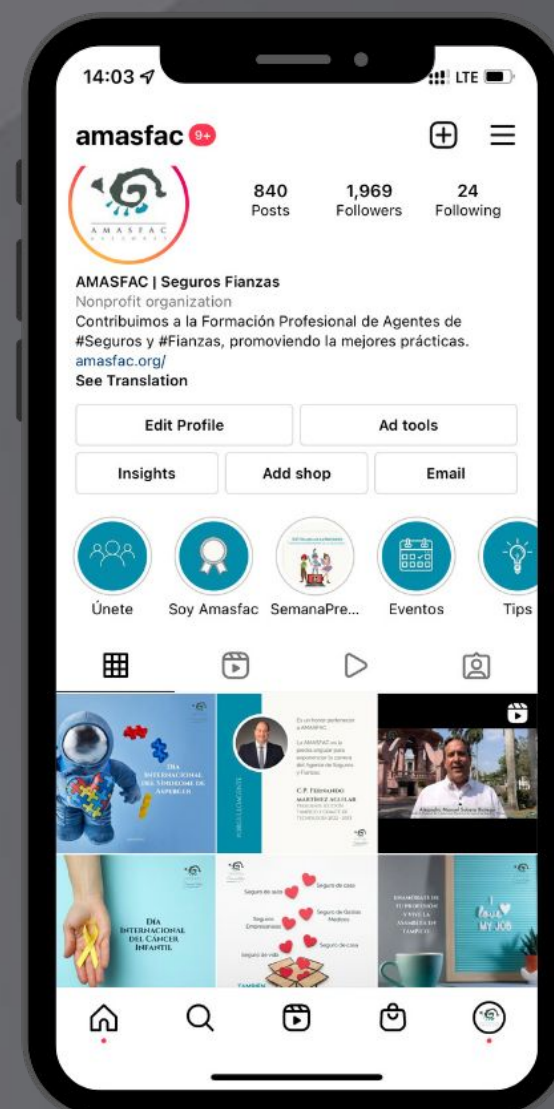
14:03

LTE

amasfac 9+

AMASFAC

840
Posts

1,969
Followers

24
Following

AMASFAC | Seguros Fianzas
Nonprofit organization
Contribuimos a la Formación Profesional de Agentes de #Seguros y #Fianzas, promoviendo la mejores prácticas.
amasfac.org/
See Translation

Edit Profile
Ad tools
Insights
Add shop
Email

Únete
Soy Amasfac
SemanaPre...
Eventos
Tips

DÍA INTERNACIONAL DEL SÍNDROME DE ASPERGER

Es un honor darle la bienvenida a AMASFAC.
C.P. FERNANDO MARTÍNEZ AGUILAR

Alejandro Manuel Solares Bolaños

DÍA INTERNACIONAL DEL CÁNCER INFANTIL

Seguro de auto
Seguro de casa
Seguros Empresariales
Seguro de Gastos Médicos
Seguro de vida
Seguro de casa

I love MY JOB